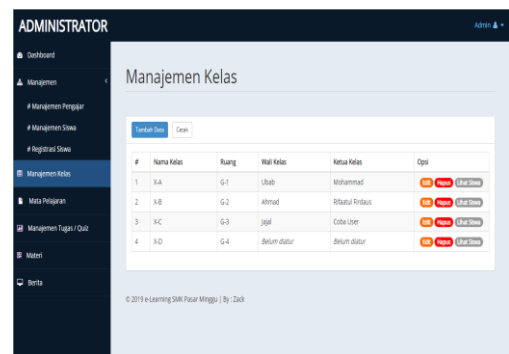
ADMINISTRATOR

Admin

Dashboard

Manajemen

# Manajemen Pengajar

# Manajemen Siswa

# Registrasi Siswa

Manajemen Kelas

Mata Pelajaran

Manajemen Tugas / Quiz

Materi

Berita

Manajemen Kelas

Tambah Data

Cetak

| # | Nama Kelas | Ruang | Wali Kelas | Ketua Kelas | Opsi |
|---|---|---|---|---|---|
| 1 | X-A | G-1 | Ubab | Mohammad | Edit Hapus Lihat Siswa |
| 2 | X-B | G-2 | Ahmad | Rifaatul Firdaus | Edit Hapus Lihat Siswa |
| 3 | X-C | G-3 | Jajal | Coba User | Edit Hapus Lihat Siswa |
| 4 | X-D | G-4 | Belum diatur | Belum diatur | Edit Hapus Lihat Siswa |

© 2019 e-Learning SMK Pasar Minggu | By : Zack